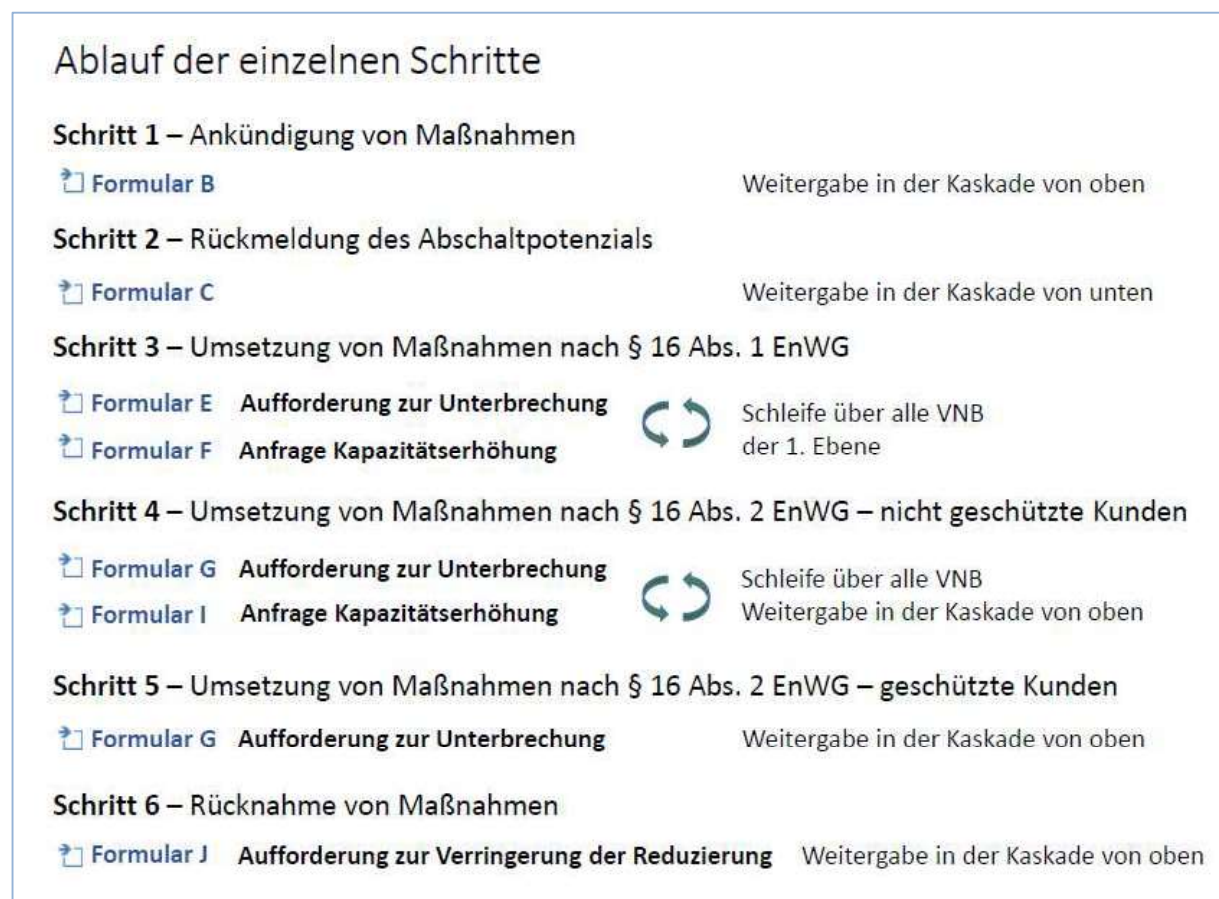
Ablauf der einzelnen Schritte

**Schritt 1** – Ankündigung von Maßnahmen

Formular B Weitergabe in der Kaskade von oben

**Schritt 2** – Rückmeldung des Abschaltpotenzials

Formular C Weitergabe in der Kaskade von unten

**Schritt 3** – Umsetzung von Maßnahmen nach § 16 Abs. 1 EnWG

Formular E **Aufforderung zur Unterbrechung**
Formular F **Anfrage Kapazitätserhöhung**

Schleife über alle VNB der 1. Ebene

**Schritt 4** – Umsetzung von Maßnahmen nach § 16 Abs. 2 EnWG – nicht geschützte Kunden

Formular G **Aufforderung zur Unterbrechung**
Formular I **Anfrage Kapazitätserhöhung**

Schleife über alle VNB
Weitergabe in der Kaskade von oben

**Schritt 5** – Umsetzung von Maßnahmen nach § 16 Abs. 2 EnWG – geschützte Kunden

Formular G **Aufforderung zur Unterbrechung** Weitergabe in der Kaskade von oben

**Schritt 6** – Rücknahme von Maßnahmen

Formular J **Aufforderung zur Verringerung der Reduzierung** Weitergabe in der Kaskade von oben